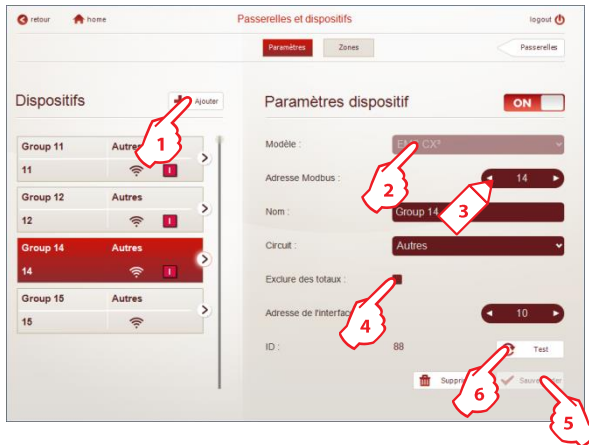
retour home Passerelles et dispositifs logout

Paramètres Zones Passerelles

Dispositifs Ajouter

1

Group 11 Autres
11 i

Group 12 Autres
12 i

Group 14 Autres
14 i

Group 15 Autres
15

Paramètres dispositif ON

Modèle : E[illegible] CX³

Adresse Modbus : 14

2

3

Nom : Group 14

Circuit : Autres

Exclure des totaux :

4

Adresse de l'interfac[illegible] 10

ID : 88

Test

Suppr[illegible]

Sauve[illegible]

6

5